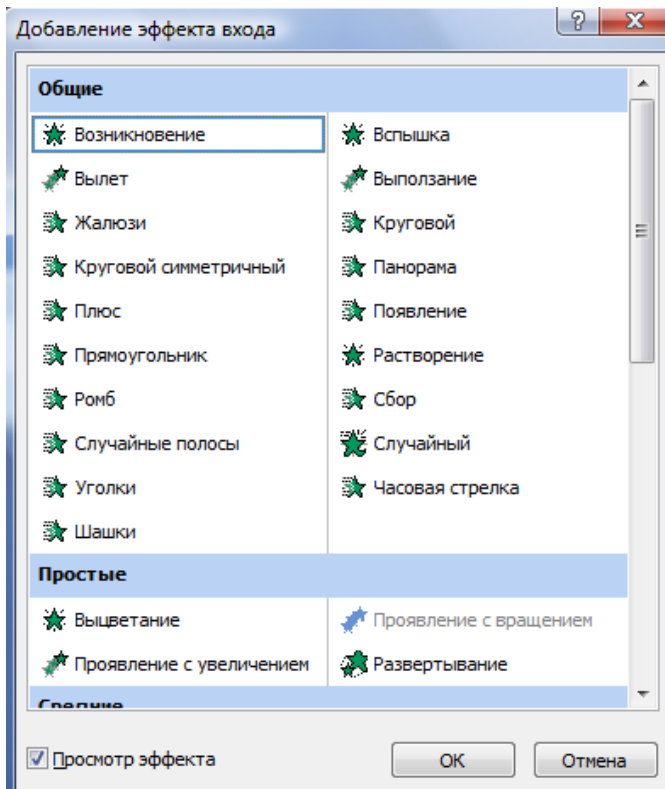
Добавление эффекта входа

?
X

Общие

Возникновение
Вспышка
Вылет
Выползание
Жалюзи
Круговой
Круговой симметричный
Панорама
Плюс
Появление
Прямоугольник
Растворение
Ромб
Сбор
Случайные полосы
Случайный
Уголки
Часовая стрелка
Шашки

Простые

Выцветание
Проявление с вращением
Проявление с увеличением
Развертывание

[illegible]

Просмотр эффекта

ОК
Отмена